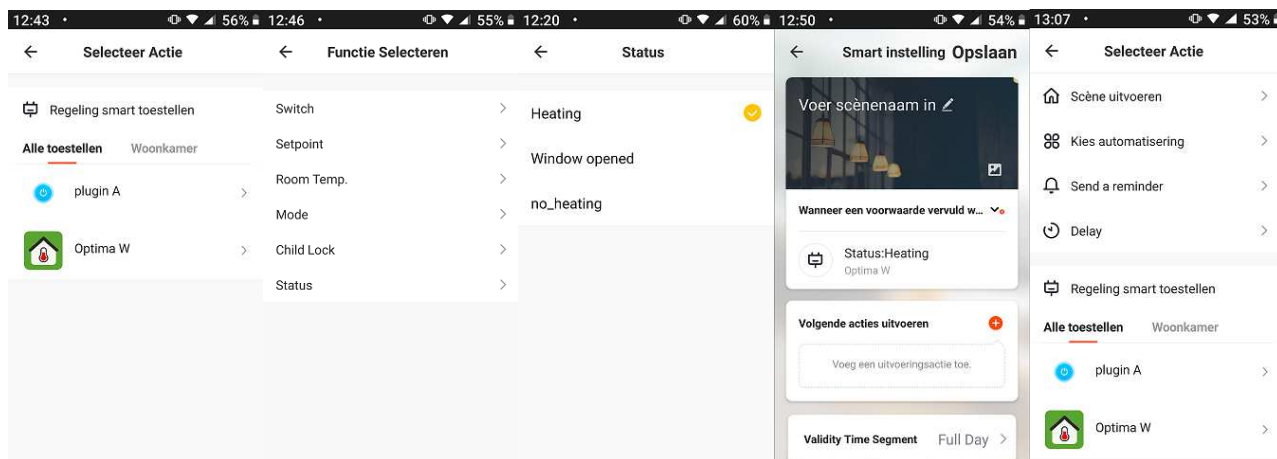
12:43 • 56%

Selecteer Actie

Regeling smart toestellen

Alle toestellen Woonkamer

plugin A

Optima W

12:46 • 55%

Functie Selecteren

Switch

Setpoint

Room Temp.

Mode

Child Lock

Status

12:20 • 60%

Status

Heating

Window opened

no_heating

12:50 • 54%

Smart instelling Opslaan

Voer scènenaam in

Wanneer een voorwaarde vervuld w...

Status:Heating
Optima W

Volgende acties uitvoeren

Voeg een uitvoeringsactie toe.

Validity Time Segment Full Day

13:07 • 53%

Selecteer Actie

Scène uitvoeren

Kies automatisering

Send a reminder

Delay

Regeling smart toestellen

Alle toestellen Woonkamer

plugin A

Optima W